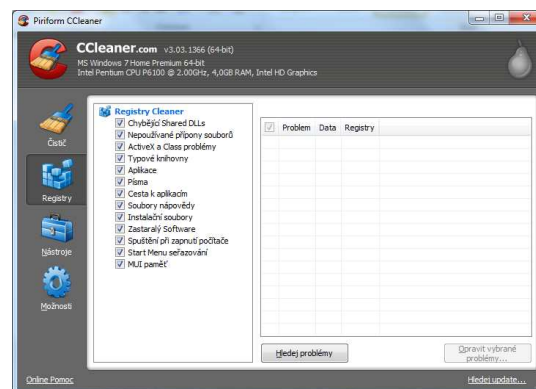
Piriform CCleaner

CCleaner.com v3.03.1366 (64-bit)
MS Windows 7 Home Premium 64-bit
Intel Pentium CPU P6100 @ 2.00GHz, 4,0GB RAM, Intel HD Graphics

Čistič
Registry
Nástroje
Možnosti

Registry Cleaner
Chybějící Shared DLLs
Nepoužívané přípony souborů
ActiveX a Class problémy
Typové knihovny
Aplikace
Písma
Cesta k aplikacím
Soubory nápovědy
Instalační soubory
Zastaralý Software
Spuštění při zapnutí počítače
Start Menu seřazování
MUI paměť

| | Problem | Data | Registry |
|---|---|---|---|

Hledej problémy
Opravit vybrané problémy...

Online Pomoc
Hledat update...